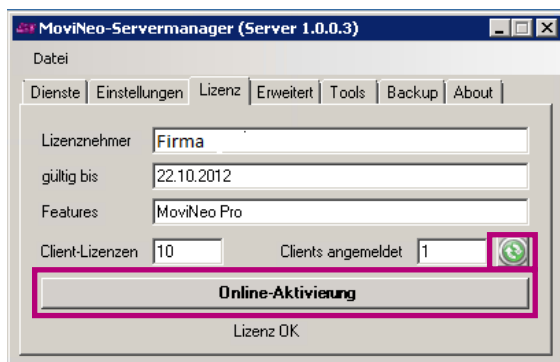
MoviNeo-Servermanager (Server 1.0.0.3)

Datei

Dienste | Einstellungen | Lizenz | Erweitert | Tools | Backup | About

Lizenznehmer Firma

gültig bis 22.10.2012

Features MoviNeo Pro

Client-Lizenzen 10 Clients angemeldet 1

Online-Aktivierung

Lizenz OK